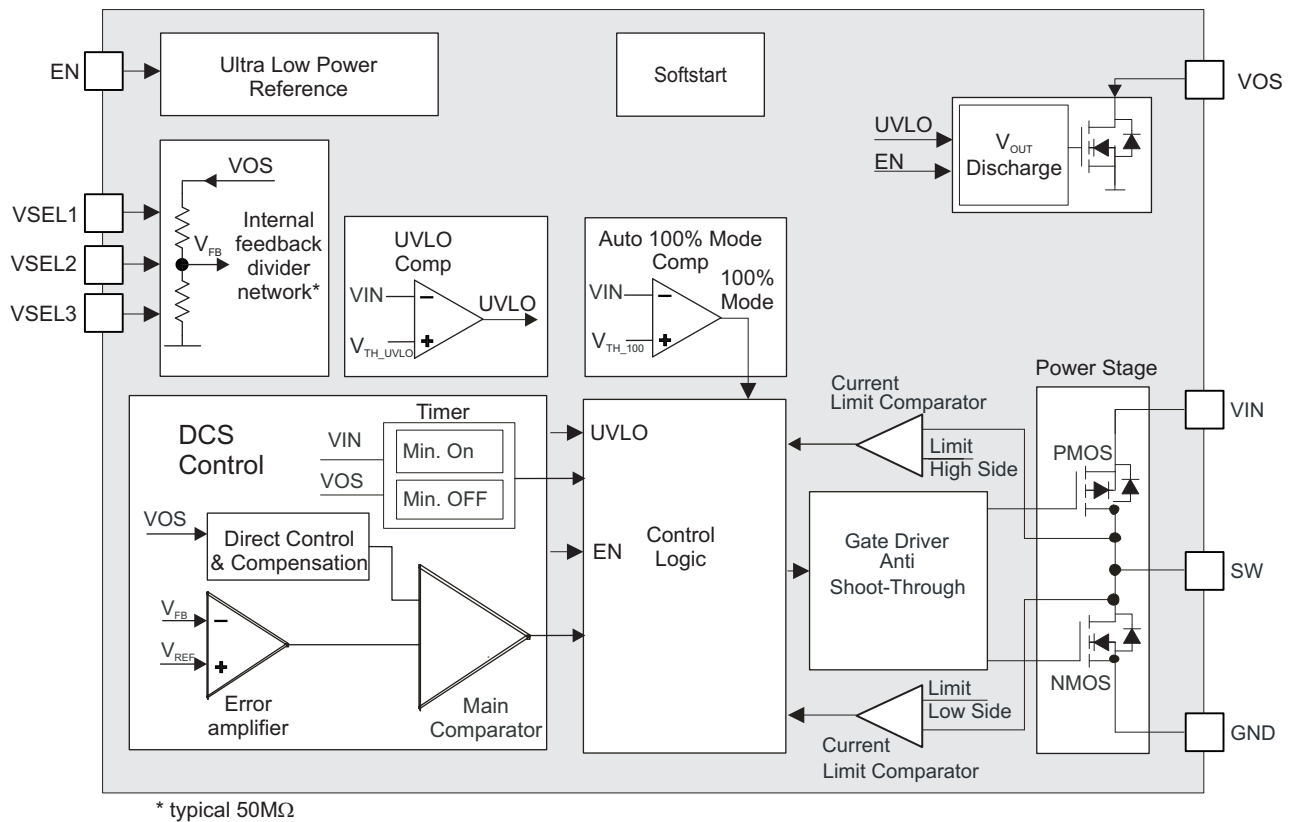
EN

Ultra Low Power Reference

Softstart

VOS

UVLO

EN

$V_{OUT}$ Discharge

VOS

VSEL1

VSEL2

VSEL3

$V_{FB}$

Internal feedback divider network*

UVLO Comp

VIN

$V_{TH\_UVLO}$

UVLO

Auto 100% Mode Comp

VIN

$V_{TH\_100}$

100% Mode

Current Limit Comparator

Power Stage

VIN

DCS Control

Timer

VIN

Min. On

VOS

Min. OFF

UVLO

Limit High Side

PMOS

VOS

Direct Control & Compensation

EN

Control Logic

Gate Driver Anti Shoot-Through

SW

$V_{FB}$

$V_{REF}$

Error amplifier

Main Comparator

Limit Low Side

NMOS

GND

Current Limit Comparator

* typical 50MΩ